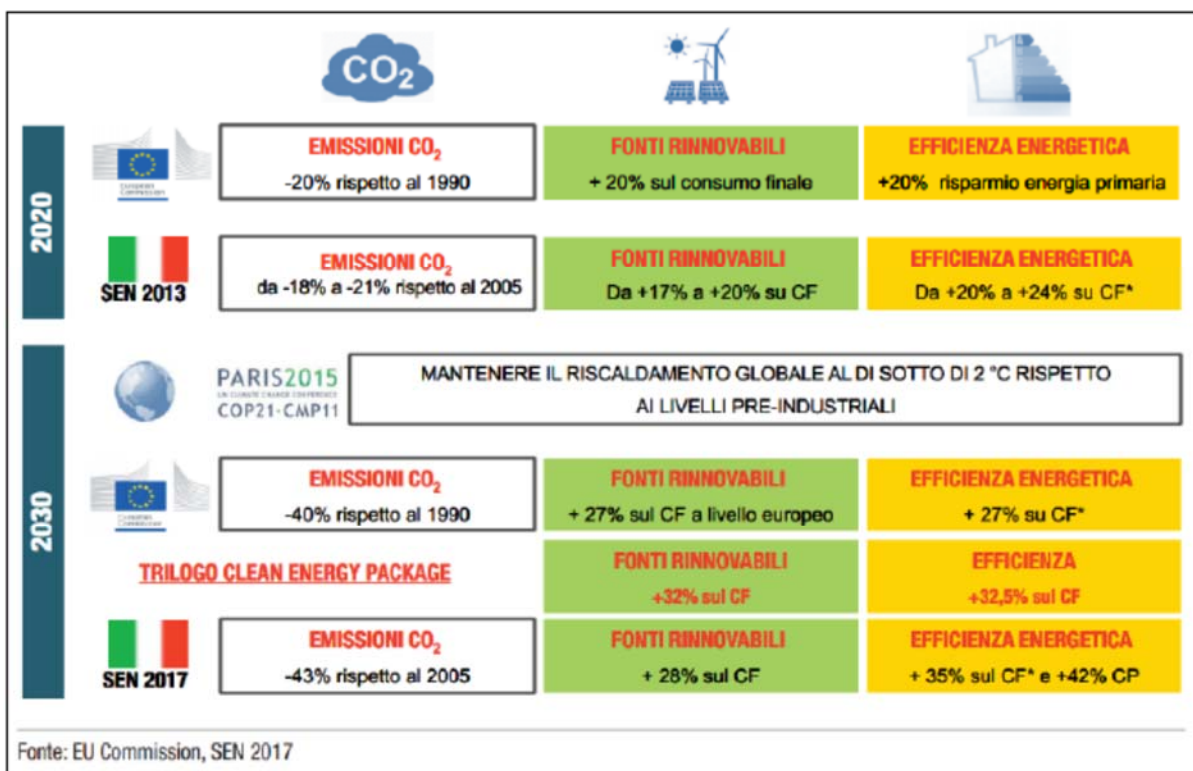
$CO_2$

2020

European Commission

EMISSIONI $CO_2$
-20% rispetto al 1990

FONTI RINNOVABILI
+ 20% sul consumo finale

EFFICIENZA ENERGETICA
+20% risparmio energia primaria

SEN 2013

EMISSIONI $CO_2$
da -18% a -21% rispetto al 2005

FONTI RINNOVABILI
Da +17% a +20% su CF

EFFICIENZA ENERGETICA
Da +20% a +24% su CF*

2030

PARIS2015
UN CLIMATE CHANGE CONFERENCE
COP21·CMP11

MANTENERE IL RISCALDAMENTO GLOBALE AL DI SOTTO DI 2 °C RISPETTO AI LIVELLI PRE-INDUSTRIALI

European Commission

EMISSIONI $CO_2$
-40% rispetto al 1990

FONTI RINNOVABILI
+ 27% sul CF a livello europeo

EFFICIENZA ENERGETICA
+ 27% su CF*

TRILOGO CLEAN ENERGY PACKAGE

FONTI RINNOVABILI
+32% sul CF

EFFICIENZA
+32,5% sul CF

SEN 2017

EMISSIONI $CO_2$
-43% rispetto al 2005

FONTI RINNOVABILI
+ 28% sul CF

EFFICIENZA ENERGETICA
+ 35% sul CF* e +42% CP

Fonte: EU Commission, SEN 2017